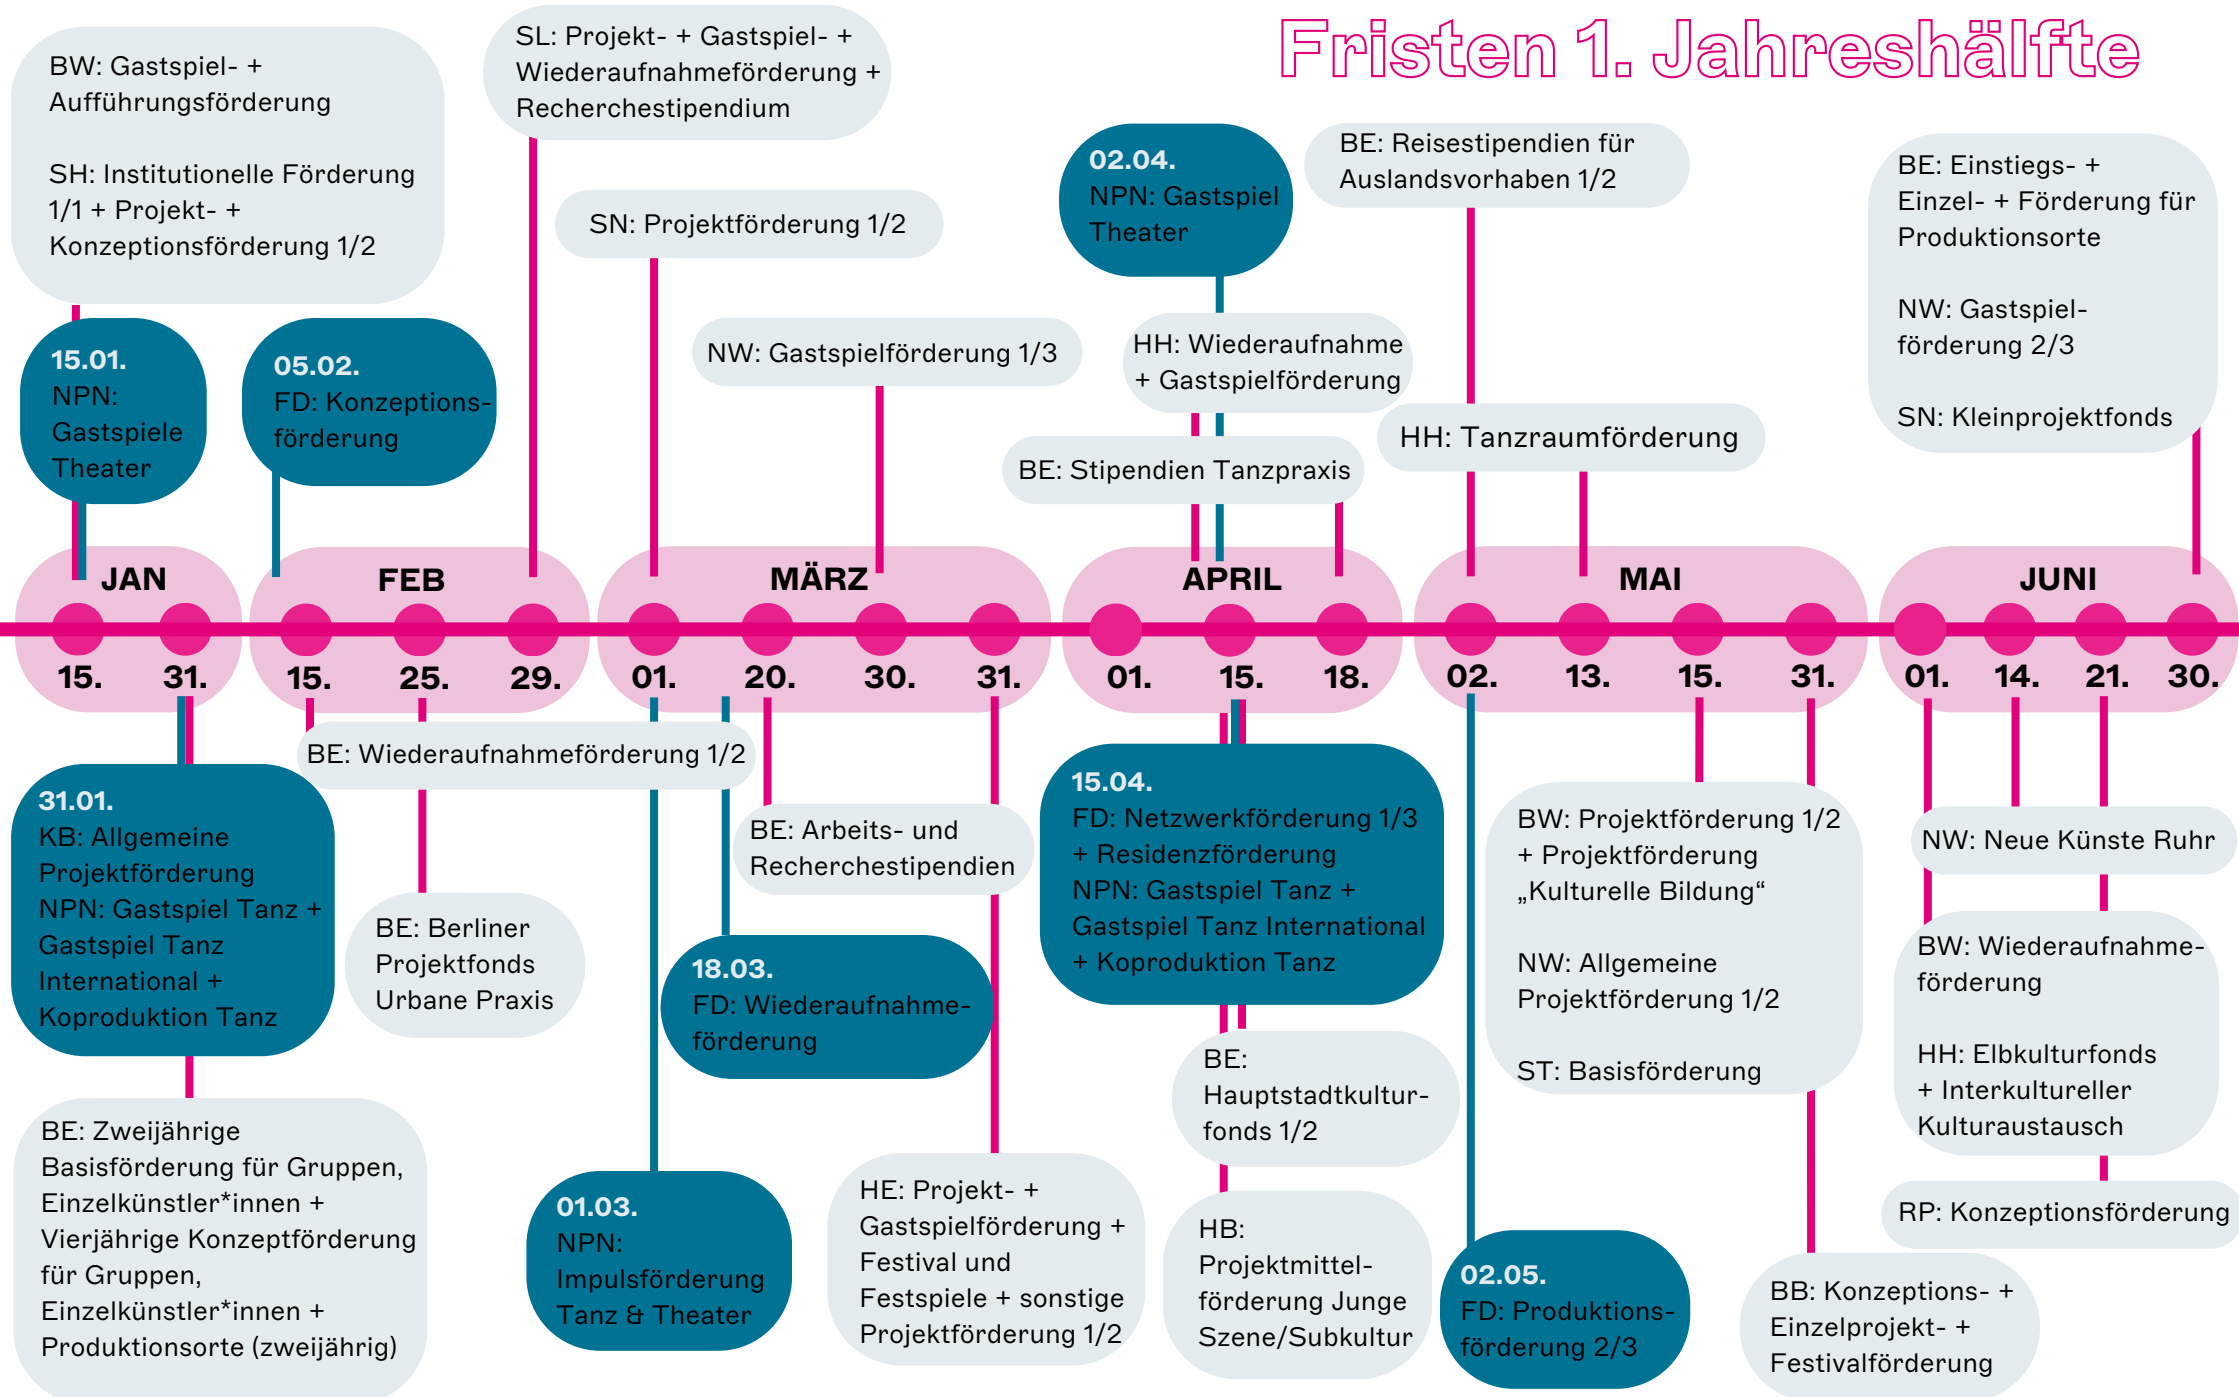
Fristen 1. Jahreshälfte

BW: Gastspiel- + Aufführungsförderung

SH: Institutionelle Förderung 1/1 + Projekt- + Konzeptionsförderung 1/2

SL: Projekt- + Gastspiel- + Wiederaufnahmeförderung + Recherchestipendium

SN: Projektförderung 1/2

02.04.
NPN: Gastspiel Theater

BE: Reisestipendien für Auslandsvorhaben 1/2

BE: Einstiegs- + Einzel- + Förderung für Produktionsorte

NW: Gastspielförderung 2/3

SN: Kleinprojektfonds

15.01.
NPN: Gastspiele Theater

05.02.
FD: Konzeptionsförderung

NW: Gastspielförderung 1/3

HH: Wiederaufnahme + Gastspielförderung

HH: Tanzraumförderung

BE: Stipendien Tanzpraxis

JAN
15. 31.

FEB
15. 25. 29.

MÄRZ
01. 20. 30. 31.

APRIL
01. 15. 18.

MAI
02. 13. 15. 31.

JUNI
01. 14. 21. 30.

BE: Wiederaufnahmeförderung 1/2

31.01.
KB: Allgemeine Projektförderung
NPN: Gastspiel Tanz + Gastspiel Tanz International + Koproduktion Tanz

BE: Berliner Projektfonds Urbane Praxis

BE: Arbeits- und Recherchestipendien

18.03.
FD: Wiederaufnahmeförderung

15.04.
FD: Netzwerkförderung 1/3 + Residenzförderung
NPN: Gastspiel Tanz + Gastspiel Tanz International + Koproduktion Tanz

BW: Projektförderung 1/2 + Projektförderung „Kulturelle Bildung“

NW: Allgemeine Projektförderung 1/2

ST: Basisförderung

NW: Neue Künste Ruhr

BW: Wiederaufnahmeförderung

HH: Elbkulturfonds + Interkultureller Kulturaustausch

BE: Hauptstadtkulturfonds 1/2

BE: Zweijährige Basisförderung für Gruppen, Einzelkünstler*innen + Vierjährige Konzeptförderung für Gruppen, Einzelkünstler*innen + Produktionsorte (zweijährig)

01.03.
NPN: Impulsförderung Tanz & Theater

HE: Projekt- + Gastspielförderung + Festival und Festspiele + sonstige Projektförderung 1/2

HB: Projektmittelförderung Junge Szene/Subkultur

02.05.
FD: Produktionsförderung 2/3

RP: Konzeptionsförderung

BB: Konzeptions- + Einzelprojekt- + Festivalförderung